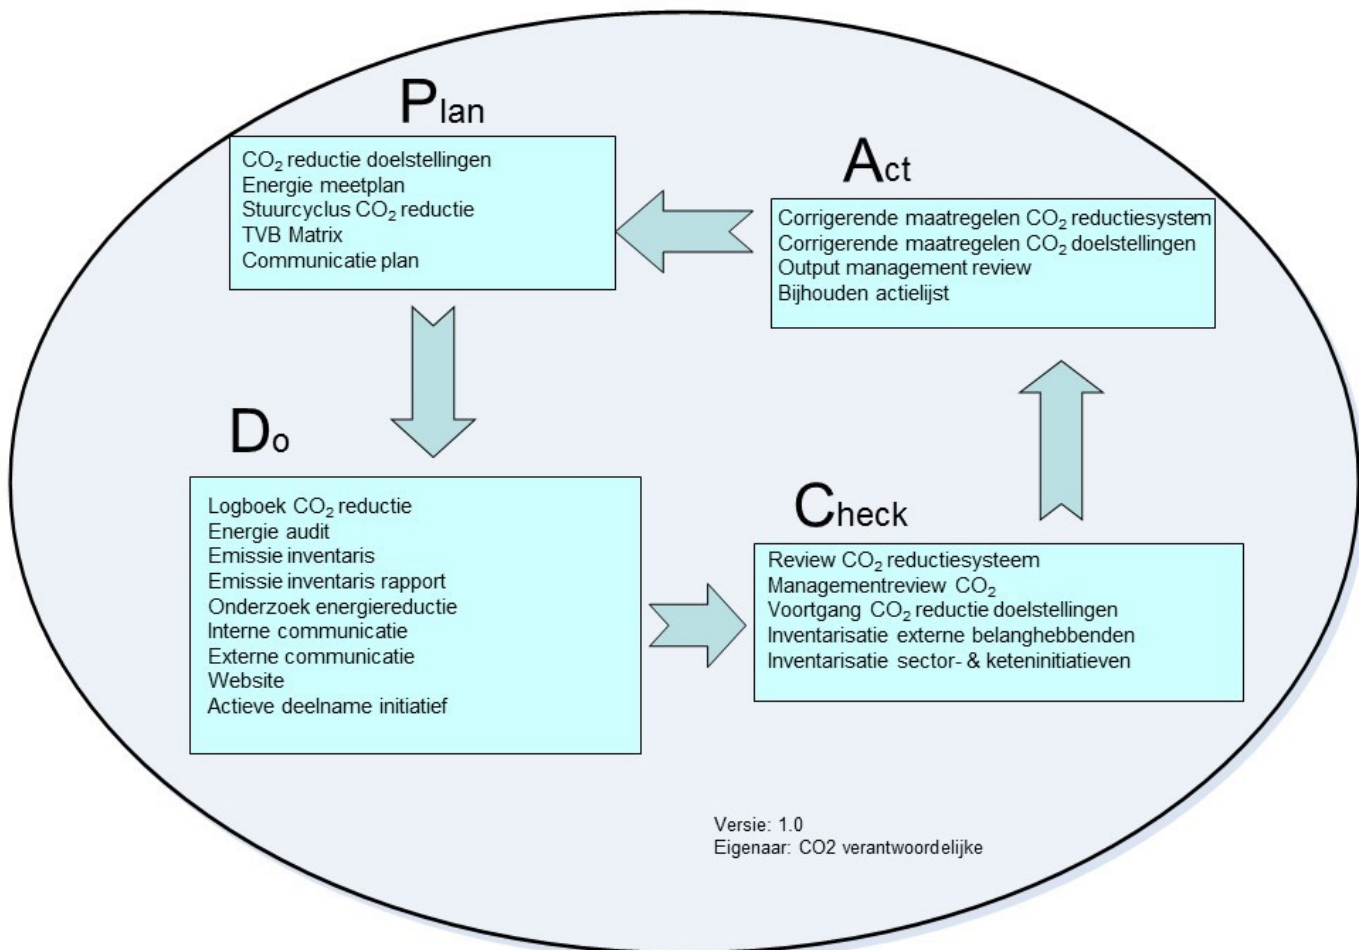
Plan

$CO_2$ reductie doelstellingen
Energie meetplan
Stuurcyclus $CO_2$ reductie
TVB Matrix
Communicatie plan

Act

Corrigerende maatregelen $CO_2$ reductiesystem
Corrigerende maatregelen $CO_2$ doelstellingen
Output management review
Bijhouden actielijst

Do

Logboek $CO_2$ reductie
Energie audit
Emissie inventaris
Emissie inventaris rapport
Onderzoek energiereductie
Interne communicatie
Externe communicatie
Website
Actieve deelname initiatief

Check

Review $CO_2$ reductiesysteem
Managementreview $CO_2$
Voortgang $CO_2$ reductie doelstellingen
Inventarisatie externe belanghebbenden
Inventarisatie sector- & keteninitiatieven

Versie: 1.0
Eigenaar: CO2 verantwoordelijke